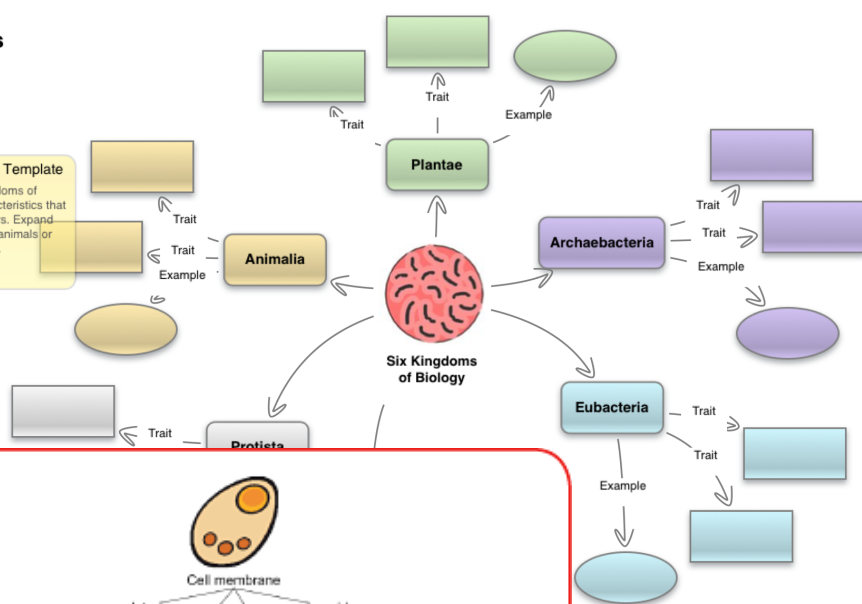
s

Template
doms of
cteristics that
s. Expand
animals or

Trait
Trait
Example

Plantae

Trait
Trait
Trait
Example

Animalia

Six Kingdoms of Biology

Archaebacteria

Trait
Trait
Example

Eubacteria

Trait
Trait
Example

Trait

Protista

Cell membrane